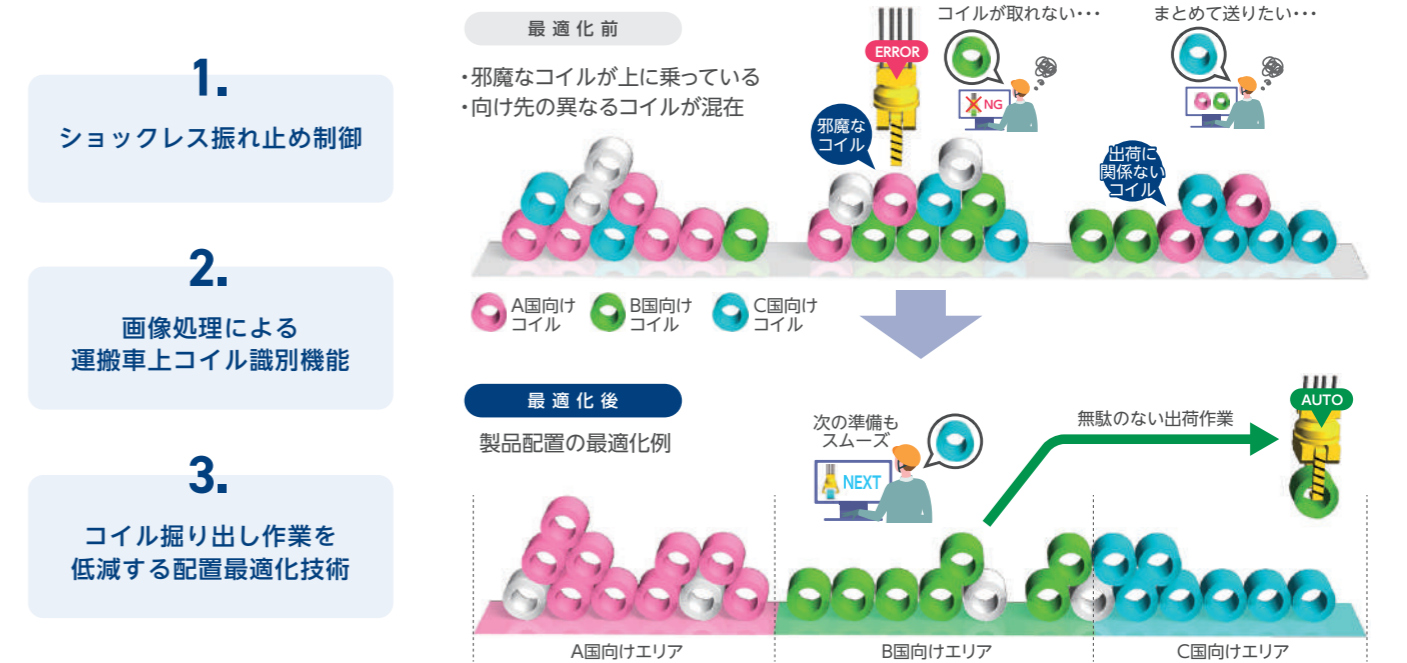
1.
ショックレス振れ止め制御

2.
画像処理による
運搬車上コイル識別機能

3.
コイル掘り出し作業を
低減する配置最適化技術

最適化前

・邪魔なコイルが上に乗っている
・向け先の異なるコイルが混在

ERROR

コイルが取れない・・・

NG

まとめて送りたい・・・

邪魔なコイル

出荷に関係ないコイル

A国向けコイル
B国向けコイル
C国向けコイル

最適化後

製品配置の最適化例

次の準備もスムーズ

NEXT

無駄のない出荷作業

AUTO

A国向けエリア
B国向けエリア
C国向けエリア